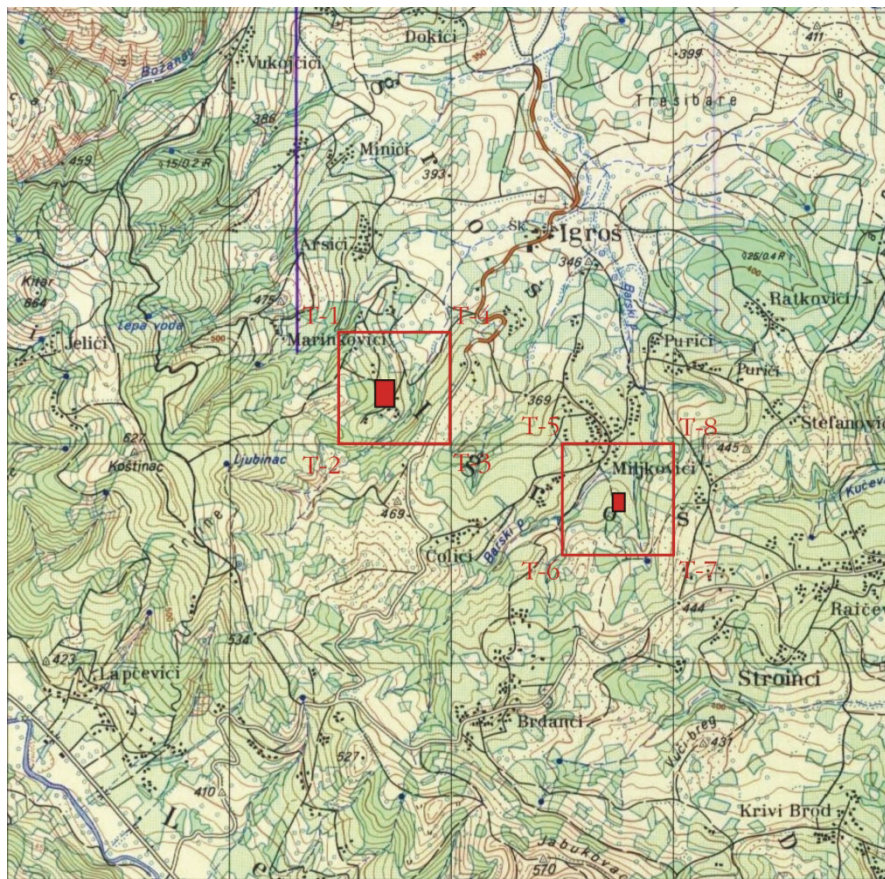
Božanac
Vukojčići
Dokići
399
411
Trešibare
388
Minići
459
15/0.2 R
393
ŠK
Igroš
Aršići
Kitar
664
346
125/0.4 R
Barski p.
Ratkovići
475
Lepa voda
T-1
T-4
Jelići
Marinkovići
Purići
Purići
369
T-5
T-8
Stefanovići
627
445
Koštinac
Ljubinac
T-2
T-3
Miljkovići
Kučeva
469
Barski p.
Čolići
T-6
T-7
444
Rajčev
534
423
Lapčevići
Stroinci
Brdanci
Vući breg
431
527
410
Krivi Brod
Jabukovac
570